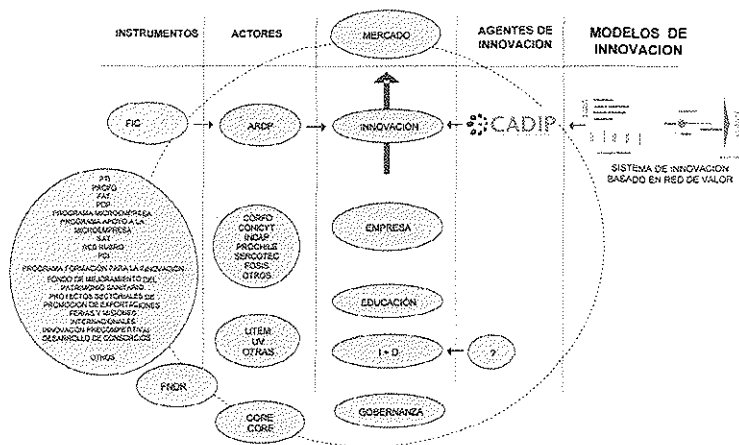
INSTRUMENTOS | ACTORES | MERCADO | AGENTES DE INNOVACION | MODELOS DE INNOVACION

FIC

ARDP

INNOVACIÓN

CADIP

SISTEMA DE INNOVACION BASADO EN RED DE VALOR

PDI
PROFO
FAT
PDP
PROGRAMA MICROEMPRESA
PROGRAMA APOYO A LA MICROEMPRESA
SAT
RED RURAL
PCI
PROGRAMA FORMACION PARA LA INNOVACION
FONDO DE MEJORAMIENTO DEL PATRIMONIO SANITARIO
PROYECTOS SECTORIALES DE PROMOCION DE EXPORTACIONES
FERIAS Y MISIONES INTERNACIONALES
INNOVACION PRECOMPETITIVA
DESARROLLO DE CONSORCIOS

OTROS

CORFO
CONICYT
INDAP
PROCHILE
SERCOTEC
FOSIS
OTROS

EMPRESA

EDUCACIÓN

UTEM
UV
OTRAS

I + D

?

FNDR

CORE
CORE

GOBERNANZA